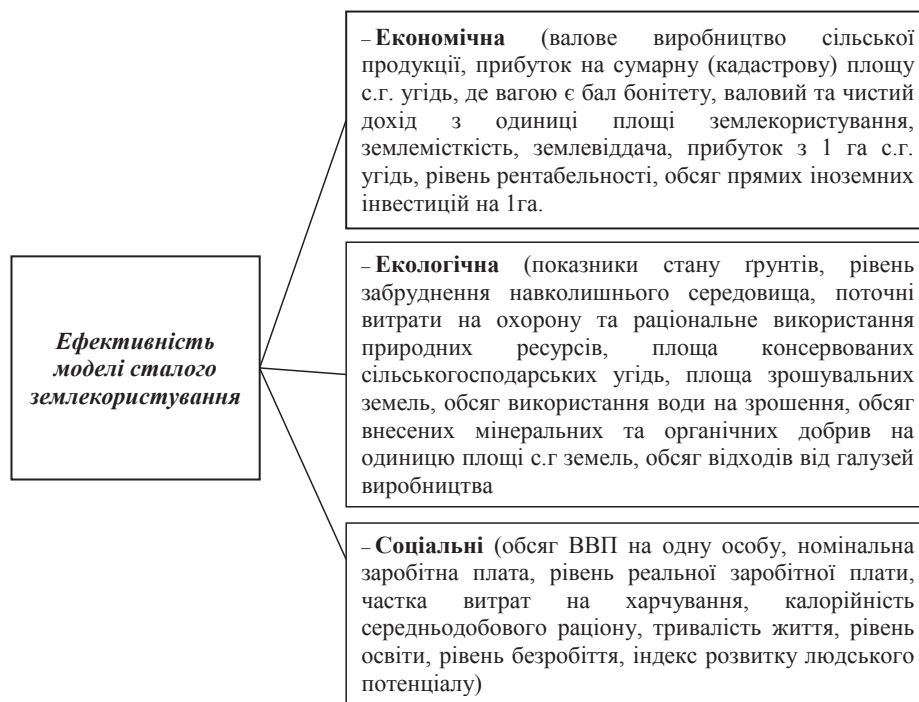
Ефективність моделі сталого землекористування

– **Економічна** (валове виробництво сільської продукції, прибуток на сумарну (кадастрову) площу с.г. угідь, де вагою є бал бонітету, валовий та чистий дохід з одиниці площі землекористування, землеміткість, землевіддача, прибуток з 1 га с.г. угідь, рівень рентабельності, обсяг прямих іноземних інвестицій на 1га.

– **Екологічна** (показники стану ґрунтів, рівень забруднення навколишнього середовища, поточні витрати на охорону та раціональне використання природних ресурсів, площа консервованих сільськогосподарських угідь, площа зрошувальних земель, обсяг використання води на зрошення, обсяг внесених мінеральних та органічних добрив на одиницю площі с.г земель, обсяг відходів від галузей виробництва

– **Соціальні** (обсяг ВВП на одну особу, номінальна заробітна плата, рівень реальної заробітної плати, частка витрат на харчування, калорійність середньодобового раціону, тривалість життя, рівень освіти, рівень безробіття, індекс розвитку людського потенціалу)